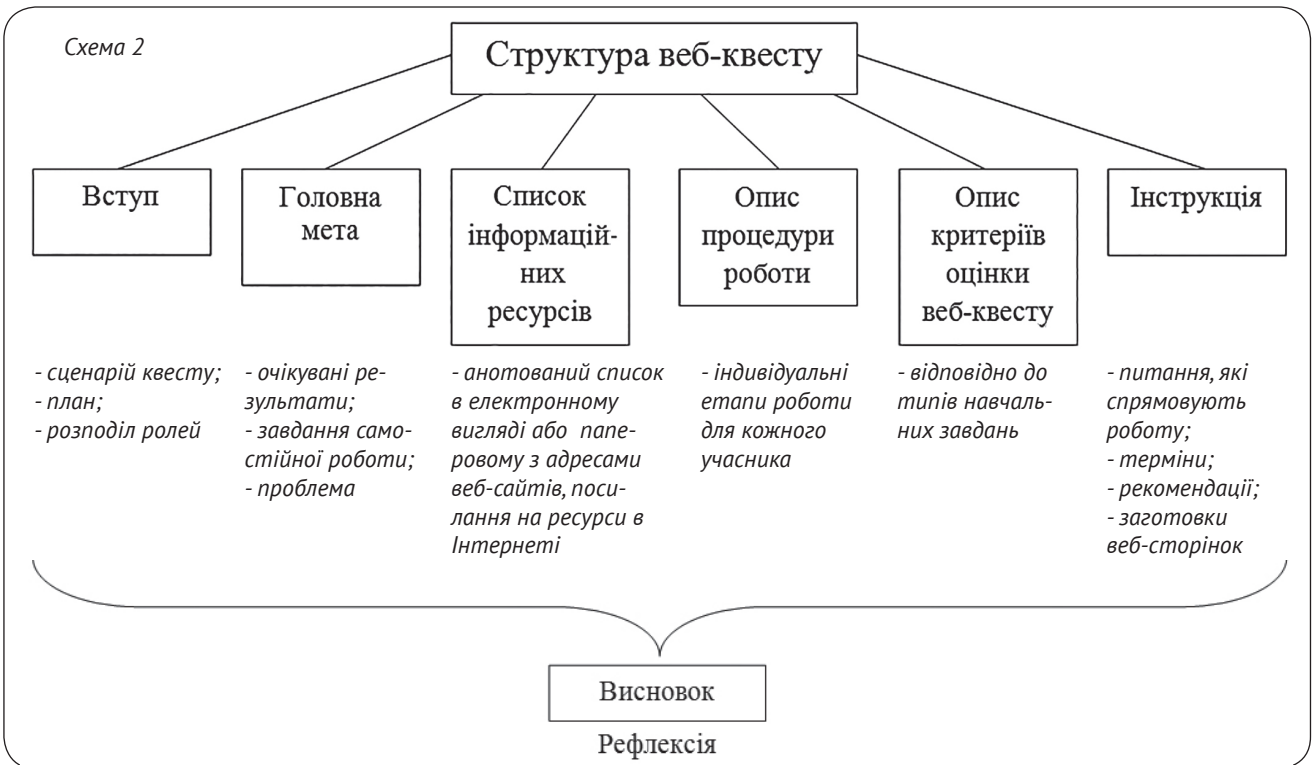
Схема 2

Структура веб-квесту

Вступ

Головна мета

Список інформаційних ресурсів

Опис процедури роботи

Опис критеріїв оцінки веб-квесту

Інструкція

- сценарій квесту;
- план;
- розподіл ролей

- очікувані результати;
- завдання самостійної роботи;
- проблема

- анотований список в електронному вигляді або паперовому з адресами веб-сайтів, посилання на ресурси в Інтернеті

- індивідуальні етапи роботи для кожного учасника

- відповідно до типів навчальних завдань

- питання, які спрямовують роботу;
- терміни;
- рекомендації;
- заготовки веб-сторінок

Висновок

Рефлексія